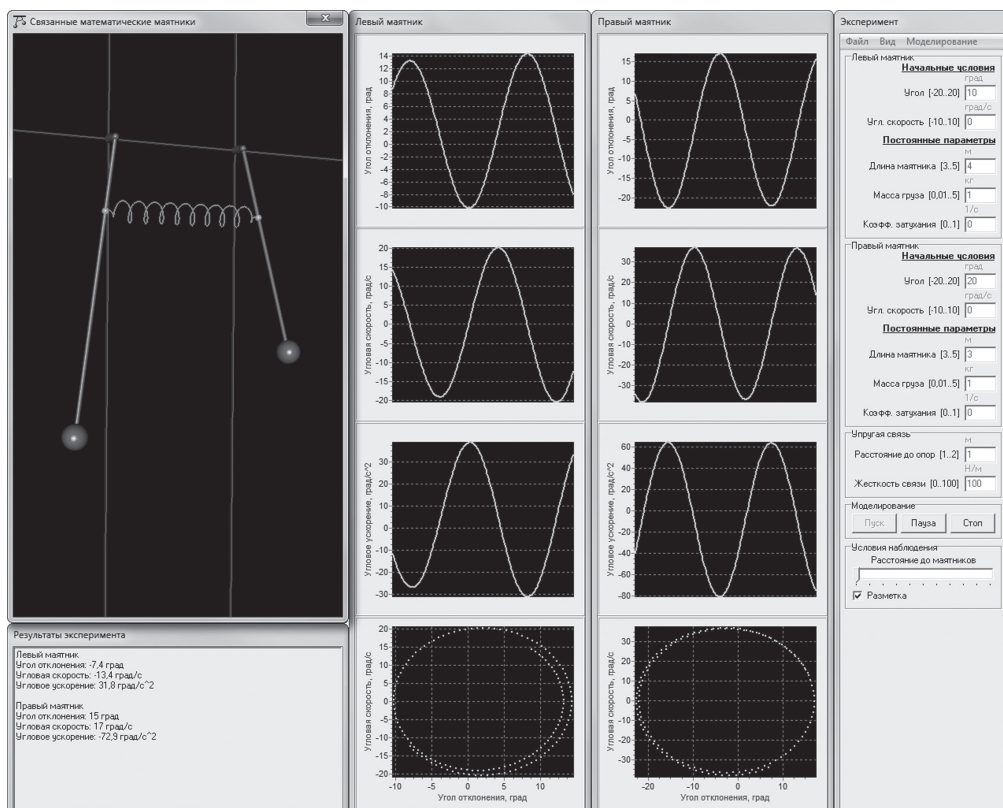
Связанные математические маятники

Результаты эксперимента

Левый маятник
Угол отклонения: -7,4 град
Угловая скорость: -13,4 град/с
Угловое ускорение: 31,8 град/с^2

Правый маятник
Угол отклонения: 15 град
Угловая скорость: 17 град/с
Угловое ускорение: -72,9 град/с^2

Левый маятник

Угол отклонения, град
14 12 10 8 6 4 2 0 -2 -4 -6 -8 -10

Угловая скорость, град/с
20 15 10 5 0 -5 -10 -15 -20

Угловое ускорение, град/с^2
30 20 10 0 -10 -20 -30

Угловая скорость, град/с
20 15 10 5 0 -5 -10 -15 -20
-10 -5 0 5 10
Угол отклонения, град

Правый маятник

Угол отклонения, град
15 10 5 0 -5 -10 -15 -20

Угловая скорость, град/с
30 20 10 0 -10 -20 -30

Угловое ускорение, град/с^2
60 40 20 0 -20 -40 -60 -80

Угловая скорость, град/с
30 20 10 0 -10 -20 -30
-20 -10 0 10
Угол отклонения, град

Эксперимент
Файл Вид Моделирование
Левый маятник
Начальные условия
град
Угол [-20..20] 10
град/с
Угл. скорость [-10..10] 0
Постоянные параметры
м
Длина маятника [3..5] 4
кг
Масса груза [0,01..5] 1
1/с
Коэфф. затухания [0..1] 0
Правый маятник
Начальные условия
град
Угол [-20..20] 20
град/с
Угл. скорость [-10..10] 0
Постоянные параметры
м
Длина маятника [3..5] 3
кг
Масса груза [0,01..5] 1
1/с
Коэфф. затухания [0..1] 0
Упругая связь
м
Расстояние до опор [1..2] 1
Н/м
Жесткость связи [0..100] 100
Моделирование
Пуск Пауза Стоп
Условия наблюдения
Расстояние до маятников
Разметка